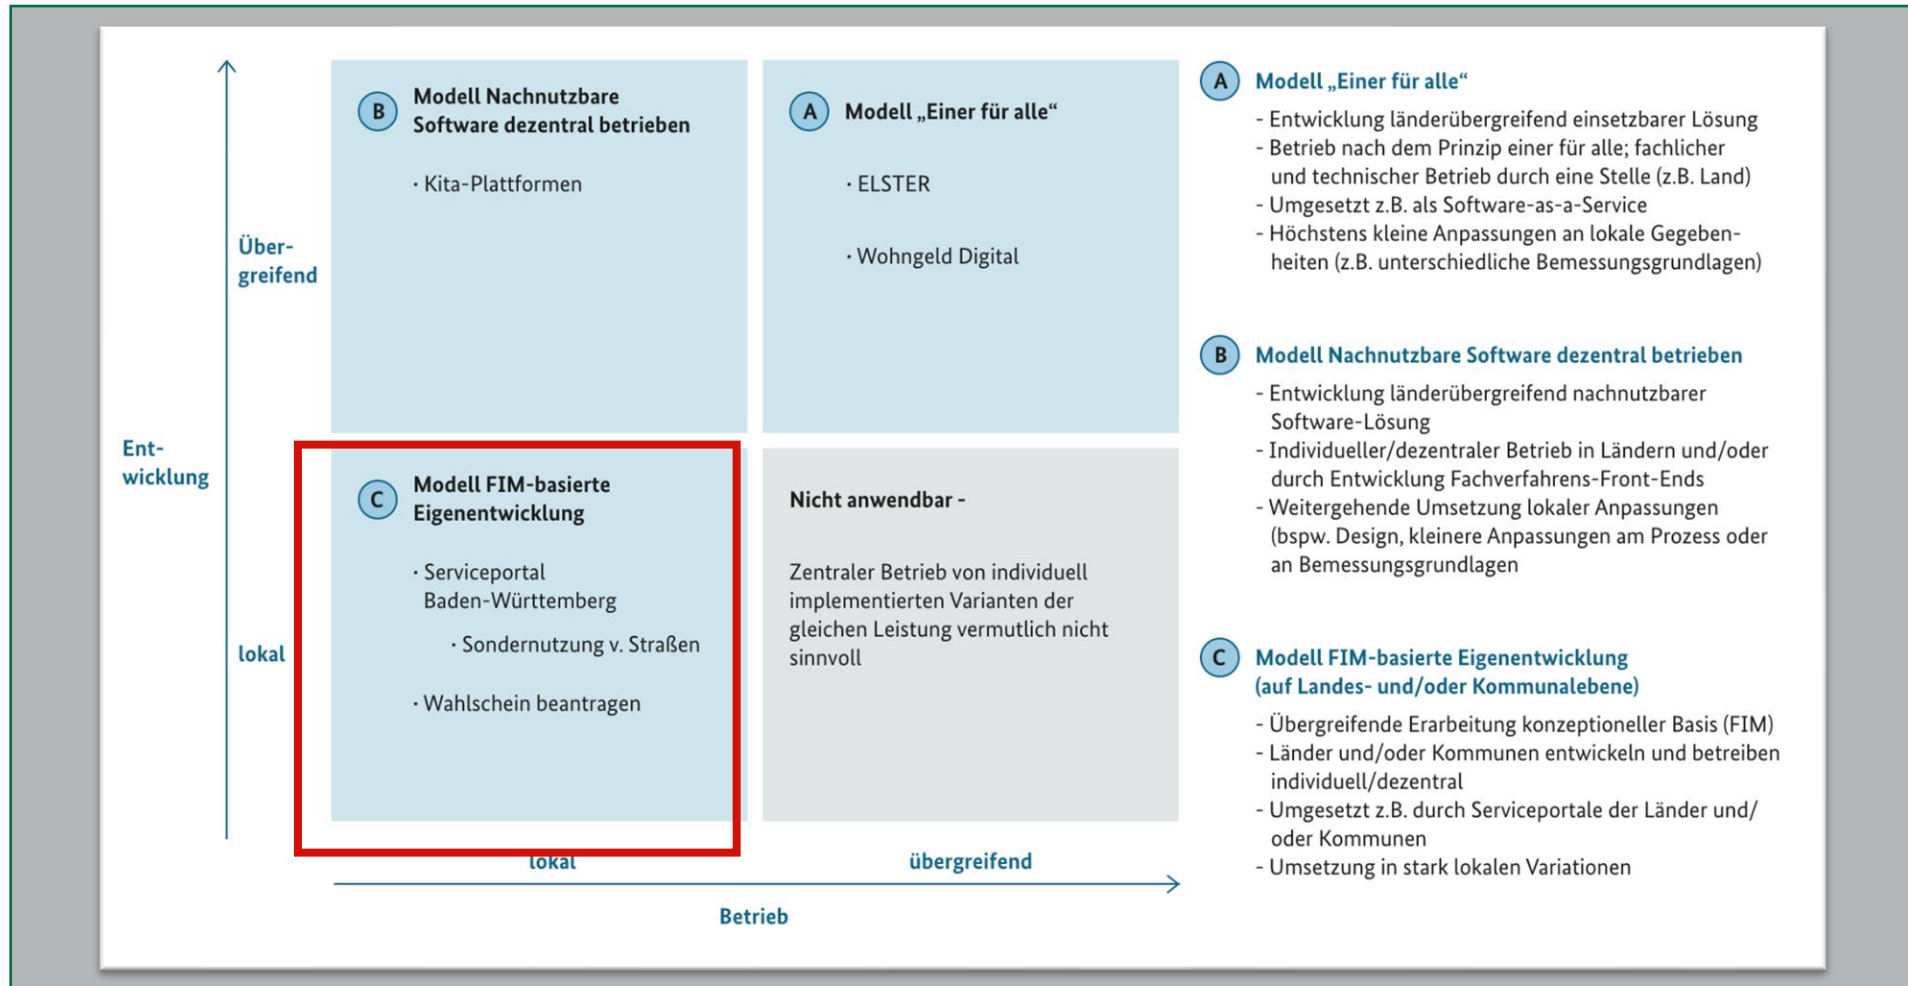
B Modell Nachnutzbare Software dezentral betrieben

· Kita-Plattformen

A Modell „Einer für alle“

· ELSTER

· Wohngeld Digital

Über-greifend

Ent-wicklung

lokal

C Modell FIM-basierte Eigenentwicklung

· Serviceportal Baden-Württemberg

· Sondernutzung v. Straßen

· Wahlschein beantragen

Nicht anwendbar -

Zentraler Betrieb von individuell implementierten Varianten der gleichen Leistung vermutlich nicht sinnvoll

lokal

übergreifend

Betrieb

A Modell „Einer für alle“

- Entwicklung länderübergreifend einsetzbarer Lösung
- Betrieb nach dem Prinzip einer für alle; fachlicher und technischer Betrieb durch eine Stelle (z.B. Land)
- Umgesetzt z.B. als Software-as-a-Service
- Höchstens kleine Anpassungen an lokale Gegebenheiten (z.B. unterschiedliche Bemessungsgrundlagen)

B Modell Nachnutzbare Software dezentral betrieben

- Entwicklung länderübergreifend nachnutzbarer Software-Lösung
- Individueller/dezentraler Betrieb in Ländern und/oder durch Entwicklung Fachverfahrens-Front-Ends
- Weitergehende Umsetzung lokaler Anpassungen (bspw. Design, kleinere Anpassungen am Prozess oder an Bemessungsgrundlagen

C Modell FIM-basierte Eigenentwicklung (auf Landes- und/oder Kommunalebene)

- Übergreifende Erarbeitung konzeptioneller Basis (FIM)
- Länder und/oder Kommunen entwickeln und betreiben individuell/dezentral
- Umgesetzt z.B. durch Serviceportale der Länder und/oder Kommunen
- Umsetzung in stark lokalen Variationen